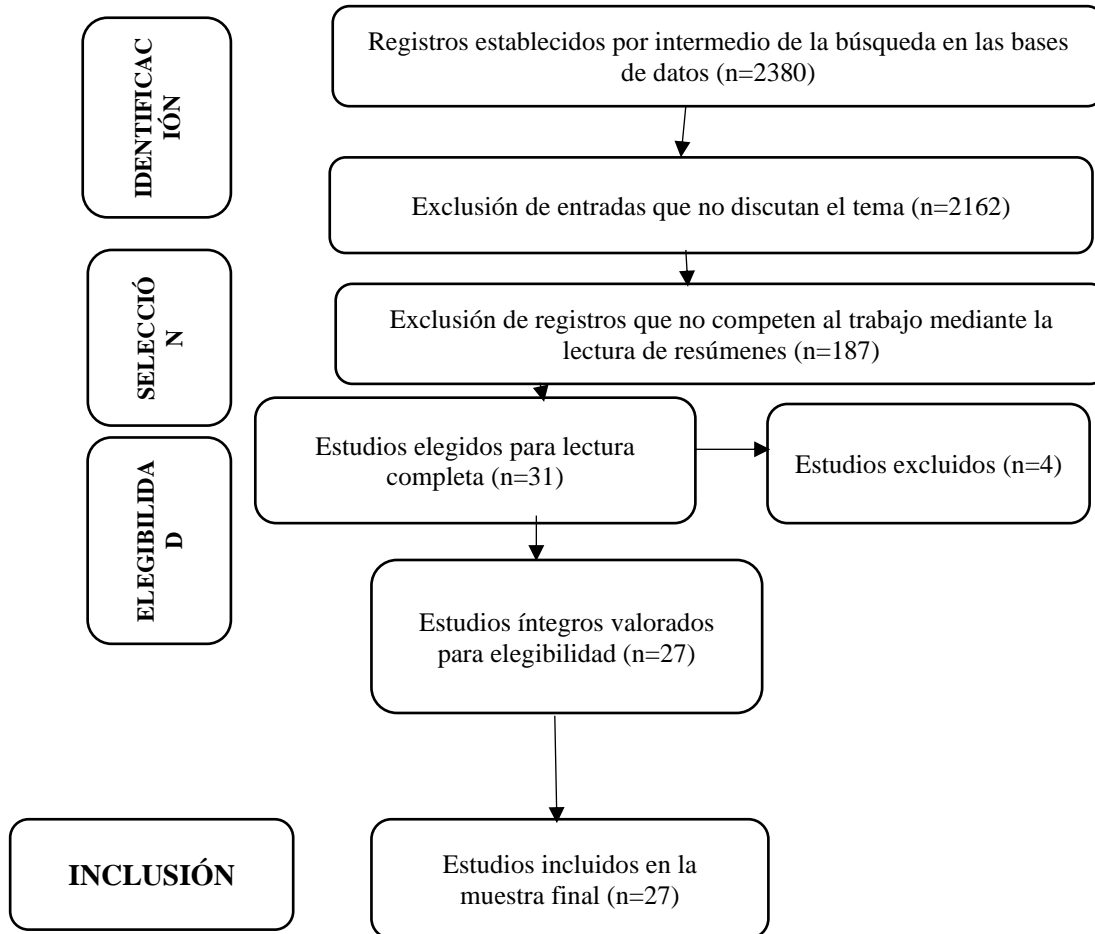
IDENTIFICAC IÓN

Registros establecidos por intermedio de la búsqueda en las bases de datos (n=2380)

Exclusión de entradas que no discutan el tema (n=2162)

SELECCIÓ N

Exclusión de registros que no competen al trabajo mediante la lectura de resúmenes (n=187)

ELEGIBILIDA D

Estudios elegidos para lectura completa (n=31)

Estudios excluidos (n=4)

Estudios íntegros valorados para elegibilidad (n=27)

INCLUSIÓN

Estudios incluidos en la muestra final (n=27)